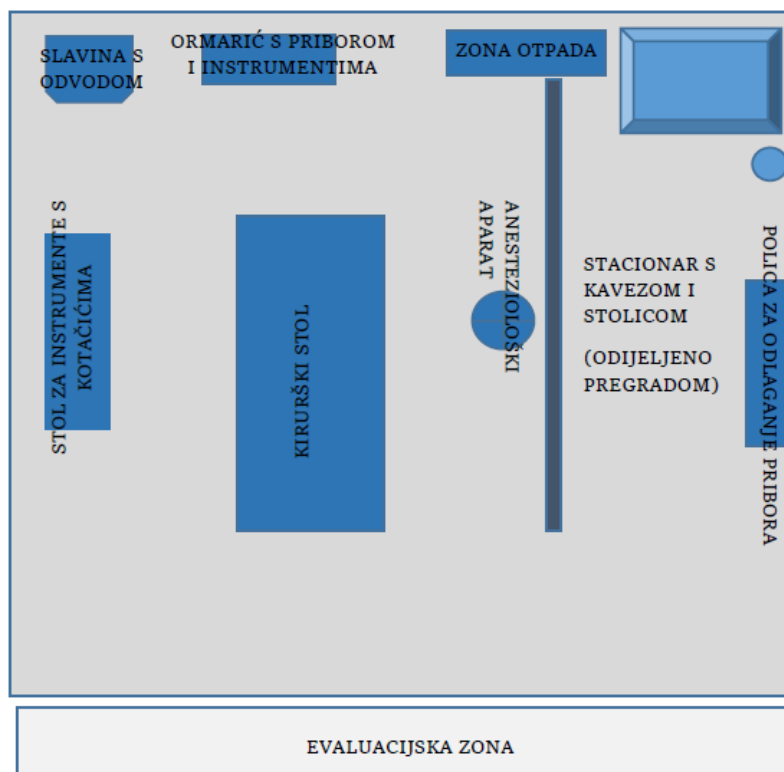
SLAVINA S ODVODOM

ORMARIĆ S PRIBOROM I INSTRUMENTIMA

ZONA OTPADA

STOL ZA INSTRUMENTE S KOTAČIĆIMA

KIRURŠKI STOL

ANESTEZIOLOŠKI APARAT

STACIONAR S KAVEZOM I STOLICOM

(ODIJELJENO PREGRADOM)

POLICA ZA ODLAGANJE PRIBORA

EVALUACIJSKA ZONA